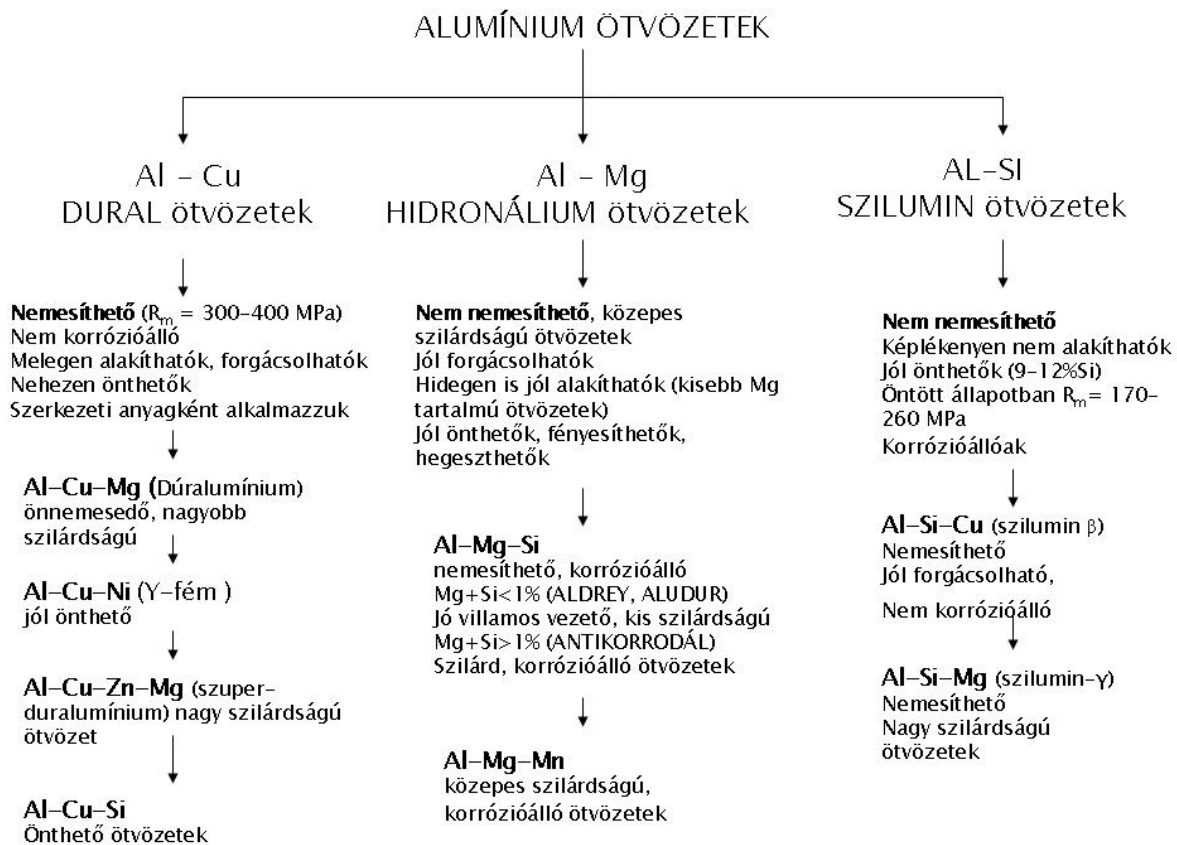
ALUMÍNIUM ÖTVÖZETEK

Al – Cu
DURAL ötvözetek

Nemesíthető ($R_m$ = 300-400 MPa)
Nem korrózióálló
Melegen alakíthatók, forgácsolhatók
Nehezen önthetők
Szerkezeti anyagként alkalmazzuk

Al-Cu-Mg (Dúralumínium)
önnemesedő, nagyobb szilárdságú

Al-Cu-Ni (Y-fém )
jól önthető

Al-Cu-Zn-Mg (szuperduralumínium) nagy szilárdságú ötvözet

Al-Cu-Si
Önthető ötvözetek

Al – Mg
HIDRONÁLIUM ötvözetek

Nem nemesíthető, közepes szilárdságú ötvözetek
Jól forgácsolhatók
Hidegen is jól alakíthatók (kisebb Mg tartalmú ötvözetek)
Jól önthetők, fényesíthetők, hegeszthetők

Al-Mg-Si
nemesíthető, korrózióálló
Mg+Si<1% (ALDREY, ALUDUR)
Jó villamos vezető, kis szilárdságú
Mg+Si>1% (ANTIKORRODÁL)
Szilárd, korrózióálló ötvözetek

Al-Mg-Mn
közepes szilárdságú, korrózióálló ötvözetek

AL-SI
SZILUMIN ötvözetek

Nem nemesíthető
Képlékenyen nem alakíthatók
Jól önthetők (9-12%Si)
Öntött állapotban $R_m$= 170-260 MPa
Korrózióállóak

Al-Si-Cu (szilumin $\beta$)
Nemesíthető
Jól forgácsolható,
Nem korrózióálló

Al-Si-Mg (szilumin-$\gamma$)
Nemesíthető
Nagy szilárdságú ötvözetek